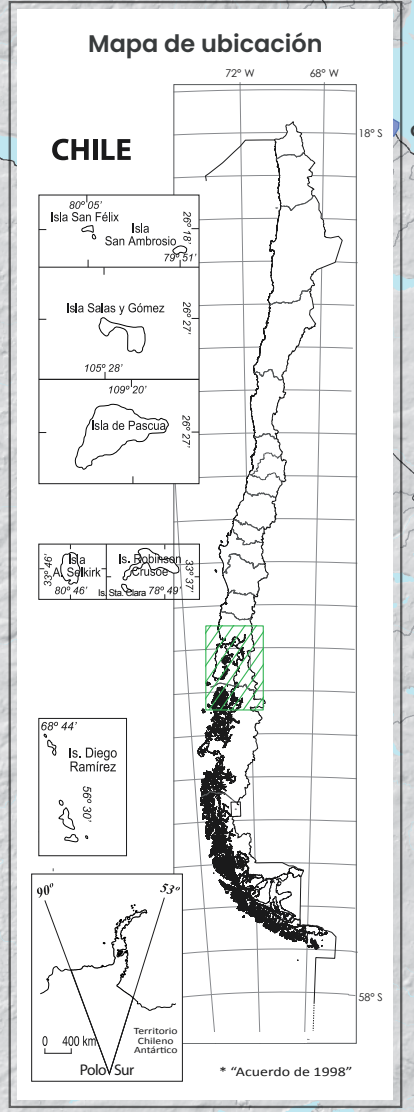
Mapa de ubicación

72° W

68° W

18° S

CHILE

80° 05'

Isla San Félix

Isla San Ambrosio

26° 18'

79° 51'

Isla Salas y Gómez

26° 27'

105° 28'

109° 20'

Isla de Pascua

26° 27'

33° 46'

Isla A. Selkirk

80° 46'

Is. Robinson Crusoe

33° 37'

Is. Sta. Clara 78° 49'

68° 44'

Is. Diego Ramírez

56° 30'

90°

53°

0 400 km

Territorio Chileno Antártico

Polo Sur

58° S

* "Acuerdo de 1998"